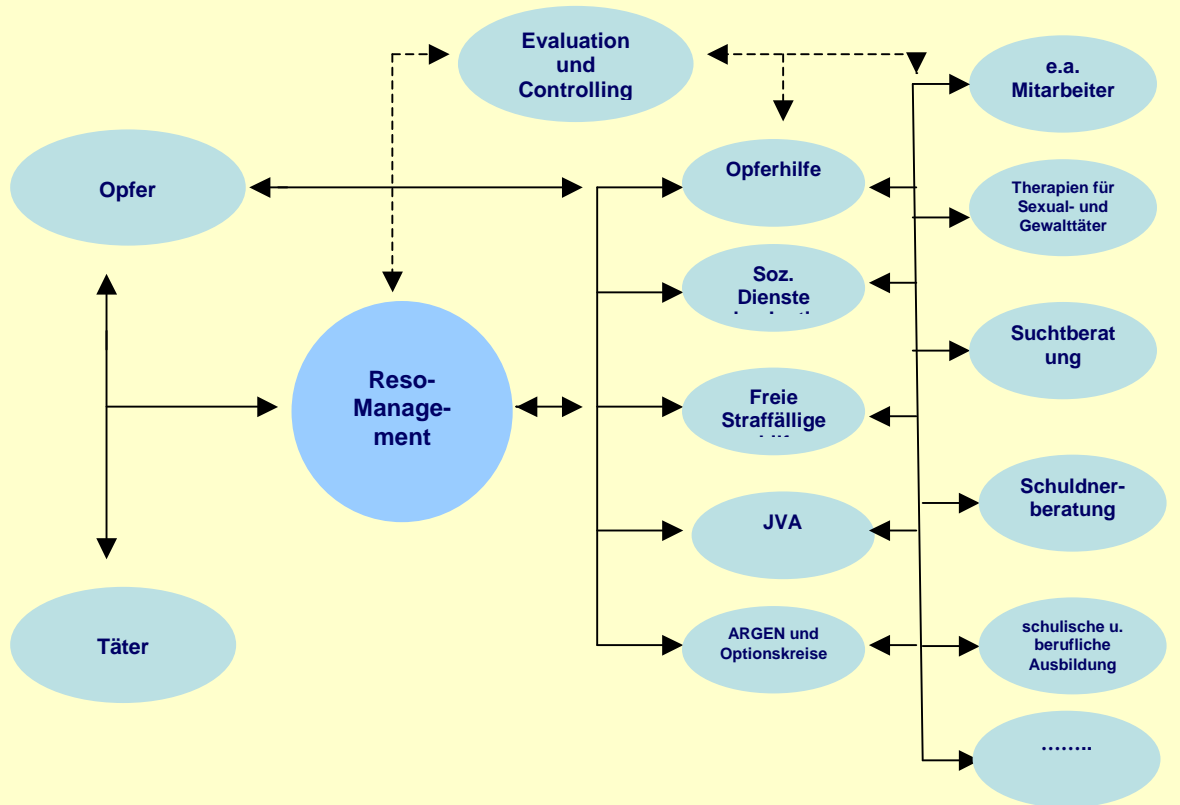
Evaluation und Controlling

e.a. Mitarbeiter

Opfer

Opferhilfe

Therapien für Sexual- und Gewalttäter

Soz. Dienste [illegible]

Suchtberatung

Reso-Management

Freie Straffällige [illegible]

Schuldnerberatung

JVA

Täter

ARGEN und Optionskreise

schulische u. berufliche Ausbildung

……..